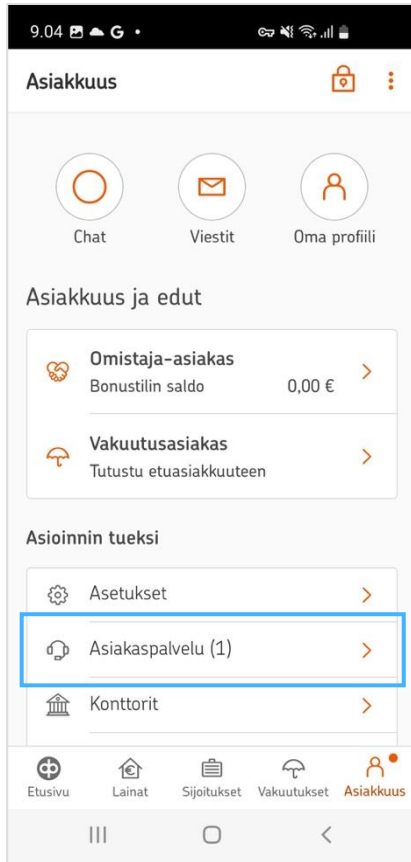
9.04

Asiakkuus

Chat

Viestit

Oma profiili

Asiakkuus ja edut

Omistaja-asiakas
Bonustilin saldo 0,00 €

Vakuutusasiakas
Tutustu etuasiakkuuteen

Asioinnin tueksi

Asetukset

Asiakaspalvelu (1)

Konttorit

Etusivu

Lainat

Sijoitukset

Vakuutukset

Asiakkuus